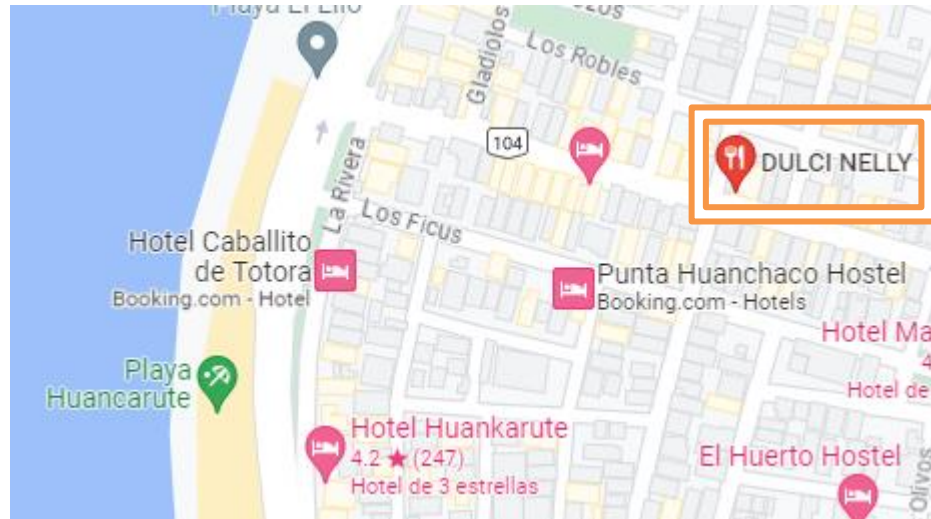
Playa El Elio
Los Robles
Gladiolos
104
DULCI NELLY
La Rivera
Los Ficus
Hotel Caballito de Totora
Booking.com - Hotel
Punta Huanchaco Hostel
Booking.com - Hotels
Hotel Ma
4
Hotel de
Playa Huancarute
Hotel Huankarute
4.2 ★ (247)
Hotel de 3 estrellas
El Huerto Hostel
Olivos